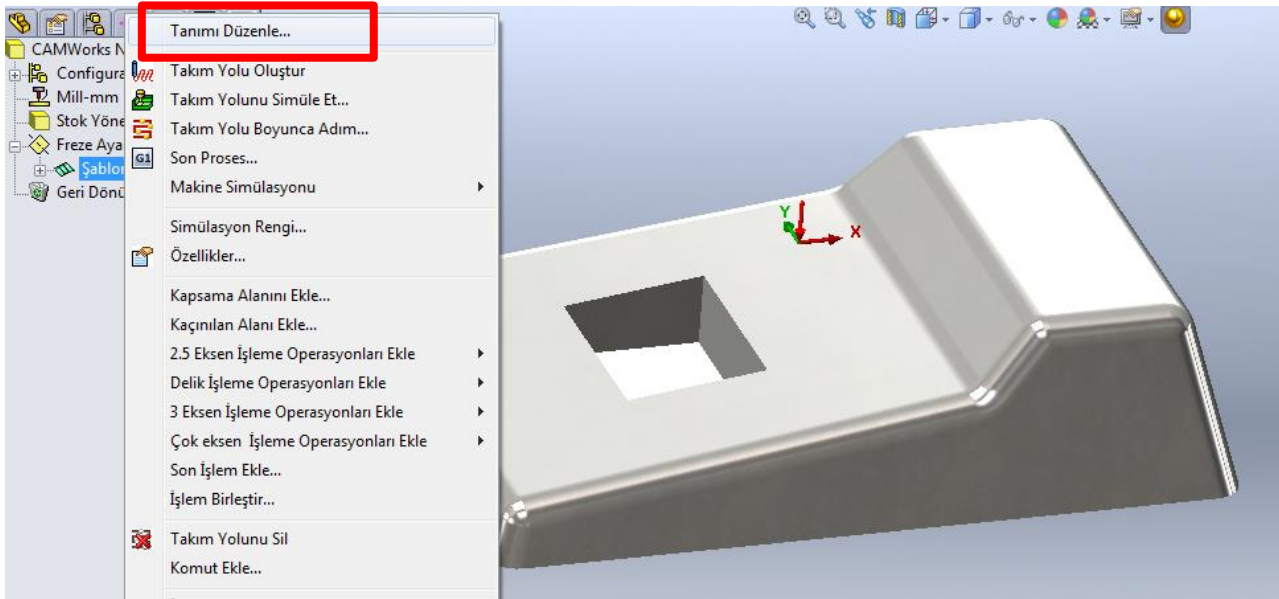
CAMWorks N
Configura
Mill-mm
Stok Yöne
Freze Aya
Şablor
Geri Dönü

Tanımı Düzenle...
Takım Yolu Oluştur
Takım Yolunu Simüle Et...
Takım Yolu Boyunca Adım...
Son Proses...
Makine Simülasyonu
Simülasyon Rengi...
Özellikler...
Kapsama Alanını Ekle...
Kaçınılan Alanı Ekle...
2.5 Eksen İşleme Operasyonları Ekle
Delik İşleme Operasyonları Ekle
3 Eksen İşleme Operasyonları Ekle
Çok eksen İşleme Operasyonları Ekle
Son İşlem Ekle...
İşlem Birleştir...
Takım Yolunu Sil
Komut Ekle...

Y
X